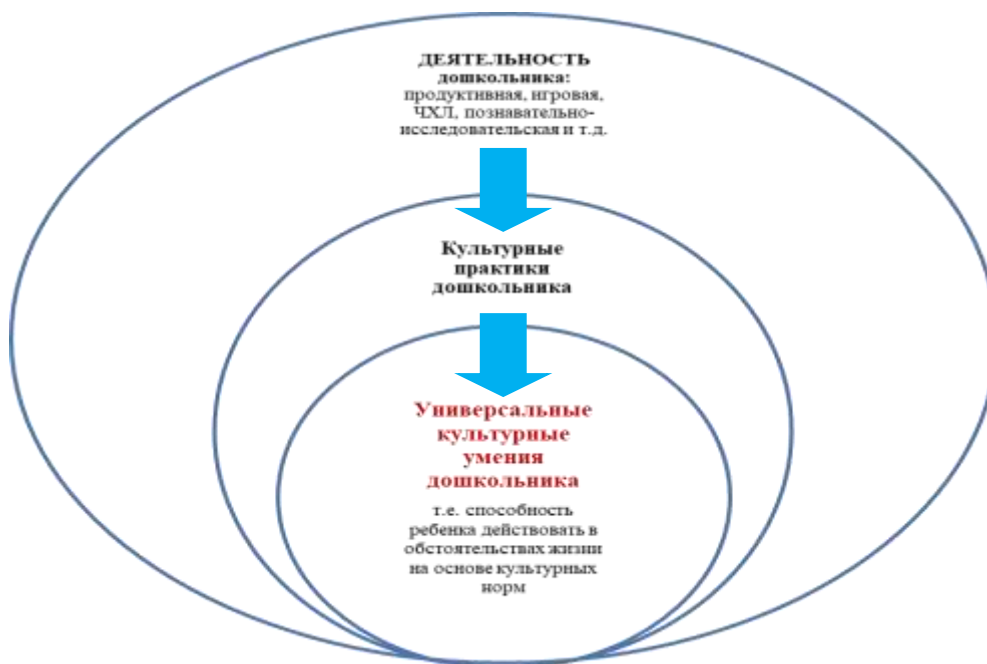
ДЕЯТЕЛЬНОСТЬ дошкольника: продуктивная, игровая, ЧХЛ, познавательно-исследовательская и т.д.

Культурные практики дошкольника

Универсальные культурные умения дошкольника

т.е. способность ребенка действовать в обстоятельствах жизни на основе культурных норм